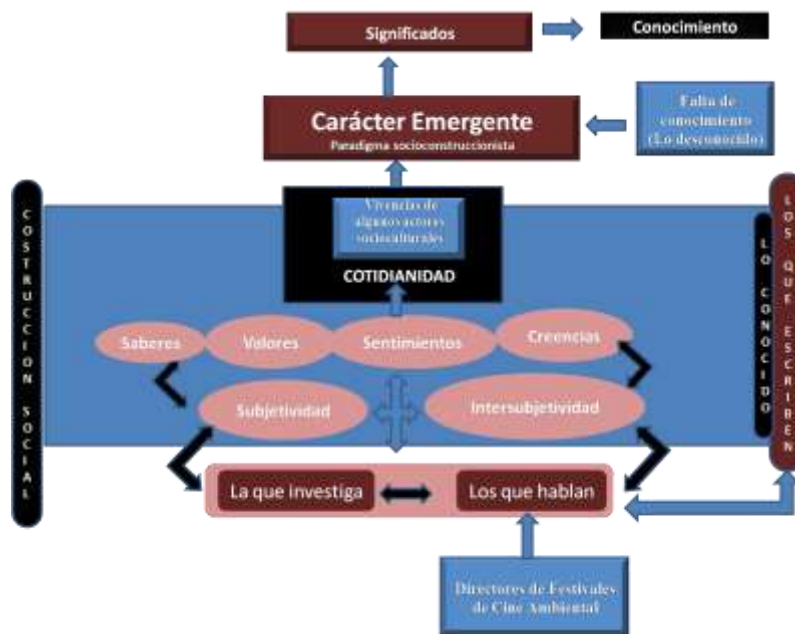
Significados

Conocimiento

Carácter Emergente
Paradigma socioconstruccionista

Falta de conocimiento (Lo desconocido)

COSTRUCCION SOCIAL

Vivencias de algunos actores socioculturales

COTIDIANIDAD

LO CONOCIDO

LOS QUE ESCRIBEN

Saberes

Valores

Sentimientos

Creencias

Subjetividad

Intersubjetividad

La que investiga

Los que hablan

Directores de Festivales de Cine Ambiental